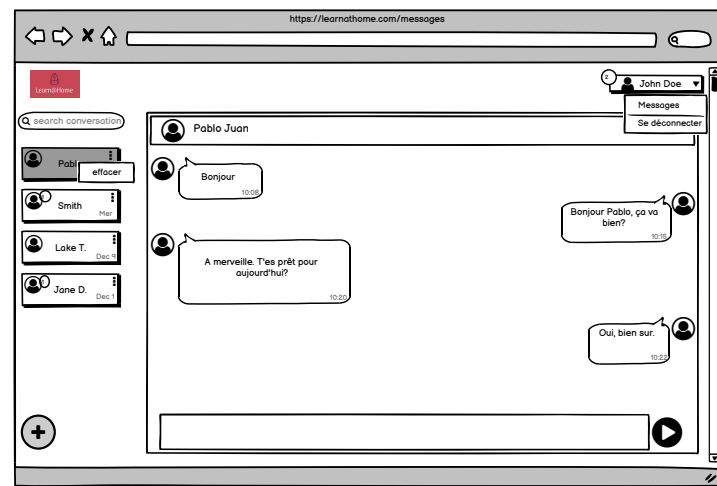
https://learnathome.com/messages

Learn@Home

2 John Doe

Messages

Se déconnecter

search conversation

Pabl

effacer

Smith

Mer

Lake T.

Dec 9

Jane D.

Dec 1

Pablo Juan

Bonjour

10:08

Bonjour Pablo, ça va bien?

10:15

A merveille. T'es prêt pour aujourd'hui?

10:20

Oui, bien sur.

10:22